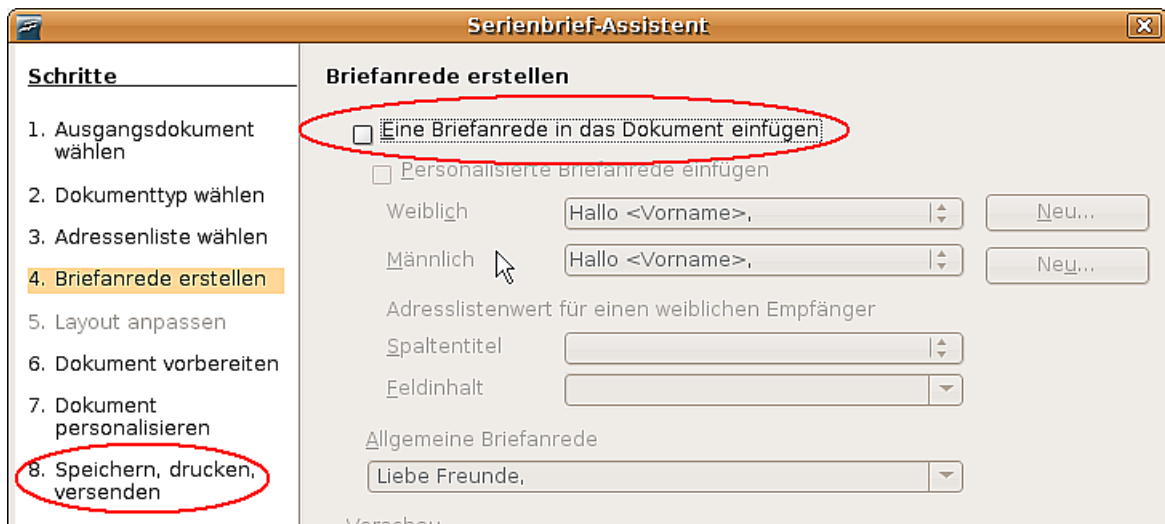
Serienbrief-Assistent

Schritte

1. Ausgangsdokument wählen
2. Dokumenttyp wählen
3. Adressenliste wählen
4. Briefanrede erstellen
5. Layout anpassen
6. Dokument vorbereiten
7. Dokument personalisieren
8. Speichern, drucken, versenden

Briefanrede erstellen

Eine Briefanrede in das Dokument einfügen

Personalisierte Briefanrede einfügen

Weiblich
Hallo <Vorname>,
Neu...

Männlich
Hallo <Vorname>,
Neu...

Adresslistenwert für einen weiblichen Empfänger

Spaltentitel

Feldinhalt

Allgemeine Briefanrede
Liebe Freunde,

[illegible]